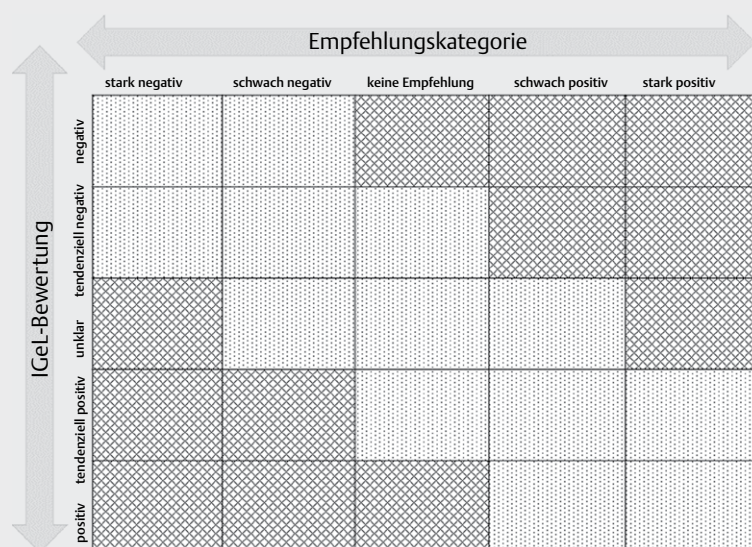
Empfehlungskategorie

IGeL-Bewertung

| | stark negativ | schwach negativ | keine Empfehlung | schwach positiv | stark positiv |
|---|---|---|---|---|---|
| negativ | | | | | |
| tendenziell negativ | | | | | |
| unklar | | | | | |
| tendenziell positiv | | | | | |
| positiv | | | | | |